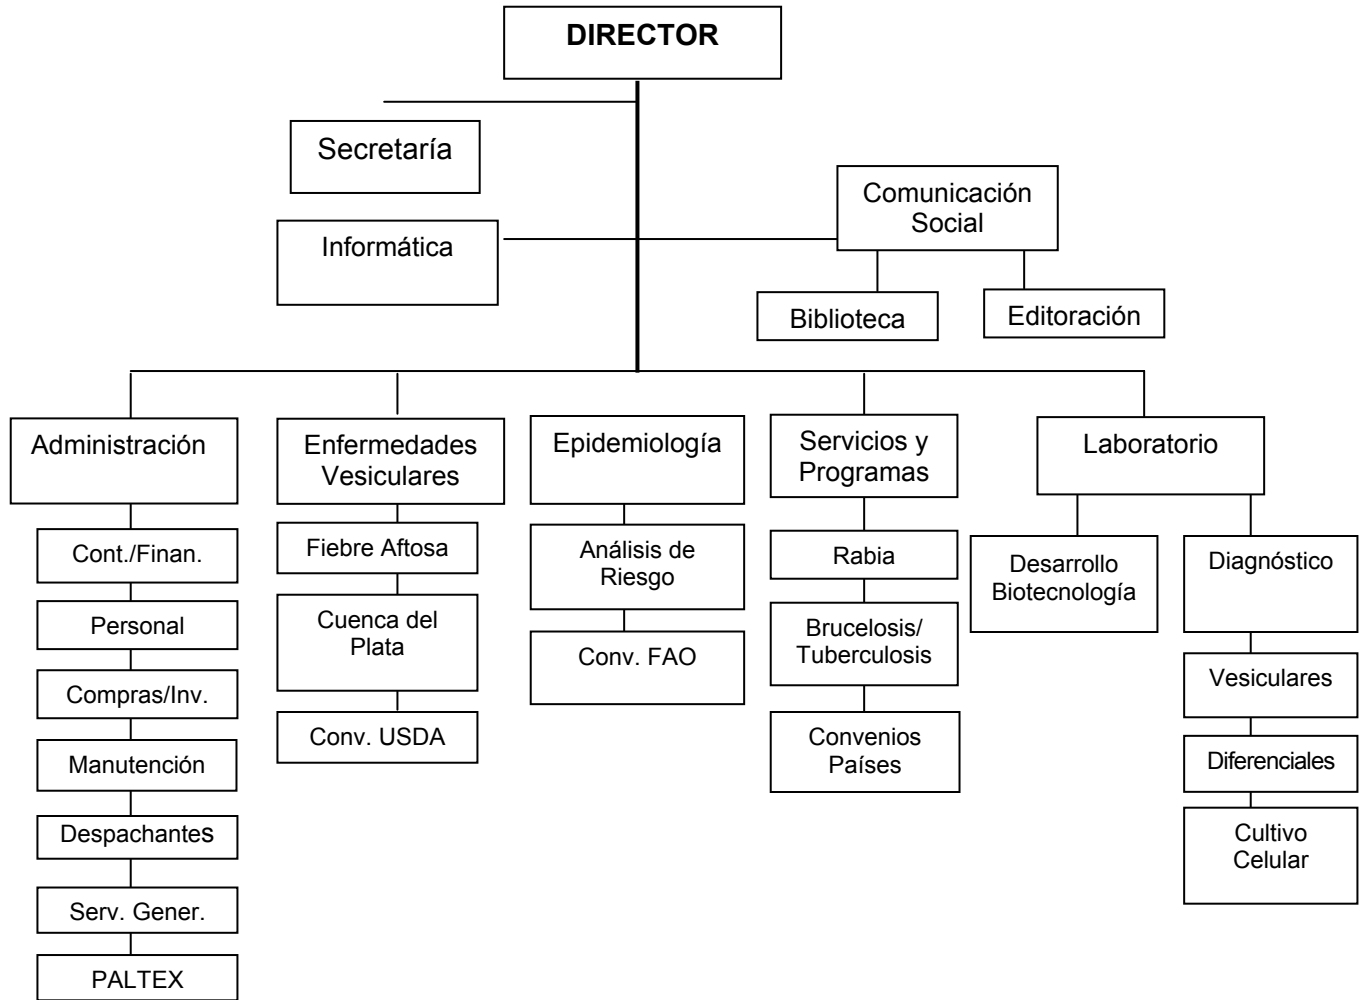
DIRECTOR

Secretaría

Informática

Comunicación Social

Biblioteca

Editoración

Administración

Cont./Finan.

Personal

Compras/Inv.

Manutención

Despachantes

Serv. Gener.

PALTEX

Enfermedades Vesiculares

Fiebre Aftosa

Cuenca del Plata

Conv. USDA

Epidemiología

Análisis de Riesgo

Conv. FAO

Servicios y Programas

Rabia

Brucelosis/ Tuberculosis

Convenios Países

Laboratorio

Desarrollo Biotecnología

Diagnóstico

Vesiculares

Diferenciales

Cultivo Celular